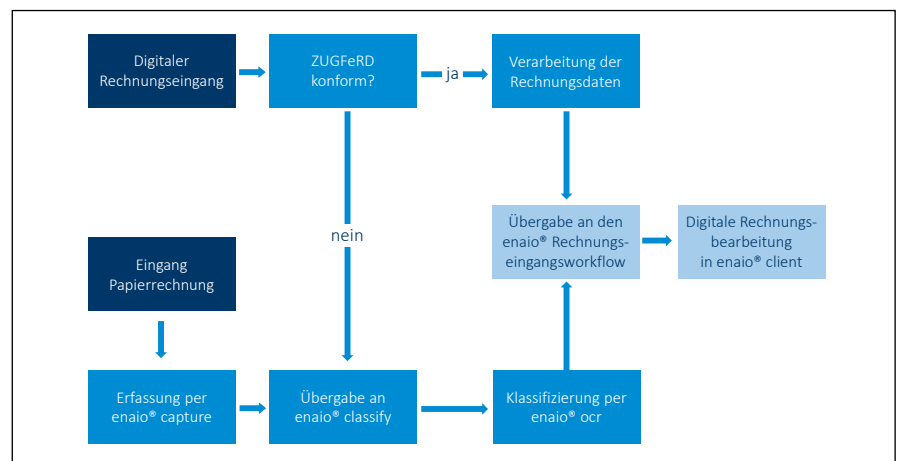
Digitaler Rechnungseingang

ZUGFeRD konform?

ja

Verarbeitung der Rechnungsdaten

nein

Übergabe an den enaio® Rechnungseingangsworkflow

Digitale Rechnungsbearbeitung in enaio® client

Eingang Papierrechnung

Erfassung per enaio® capture

Übergabe an enaio® classify

Klassifizierung per enaio® ocr